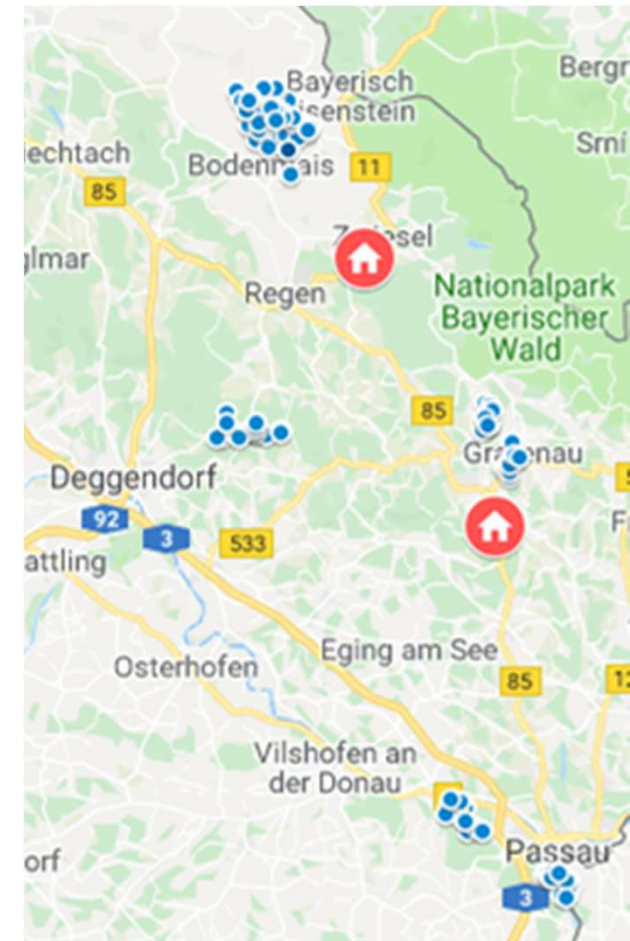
Bayerisch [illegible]isenstein

Bergr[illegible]

Srní

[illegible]iechtach

85

Bodenm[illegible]is

11

Z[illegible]iesel

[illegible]lmar

Regen

Nationalpark Bayerischer Wald

85

Gra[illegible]enau

Deggendorf

92

3

533

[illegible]attling

F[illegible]

Osterhofen

Eging am See

85

1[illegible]

Vilshofen an der Donau

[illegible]orf

Passau

3